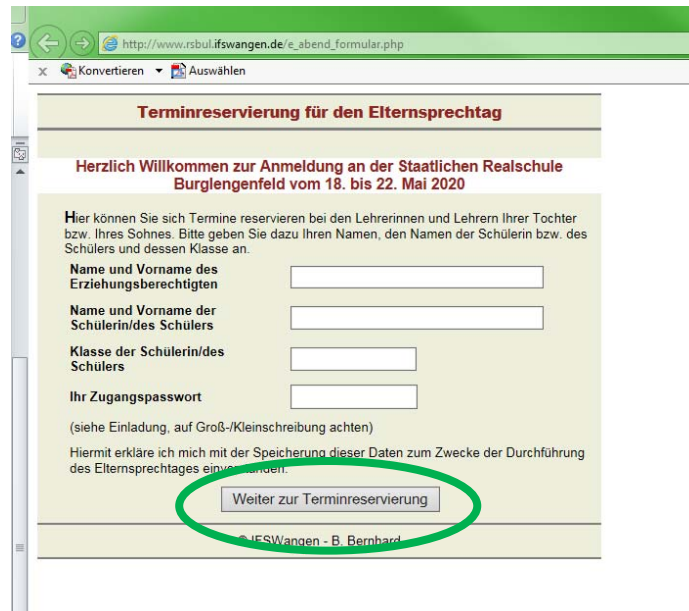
http://www.rsbul.ifswangen.de/e_abend_formular.php

Konvertieren ▾ Auswählen

Terminreservierung für den Elternsprechtag

Herzlich Willkommen zur Anmeldung an der Staatlichen Realschule Burglengenfeld vom 18. bis 22. Mai 2020

Hier können Sie sich Termine reservieren bei den Lehrerinnen und Lehrern Ihrer Tochter bzw. Ihres Sohnes. Bitte geben Sie dazu Ihren Namen, den Namen der Schülerin bzw. des Schülers und dessen Klasse an.

Name und Vorname des Erziehungsberechtigten

Name und Vorname der Schülerin/des Schülers

Klasse der Schülerin/des Schülers

Ihr Zugangspasswort

(siehe Einladung, auf Groß-/Kleinschreibung achten)

Hiermit erkläre ich mich mit der Speicherung dieser Daten zum Zwecke der Durchführung des Elternsprechtages einverstanden.

Weiter zur Terminreservierung

© IFSWangen - B. Bernhard